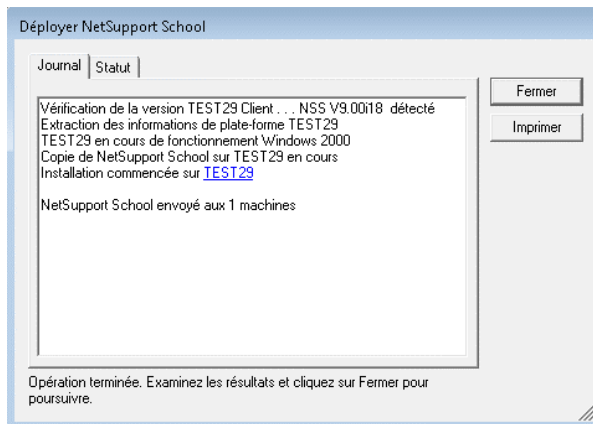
Déployer NetSupport School

Journal | Statut

Vérification de la version TEST29 Client . . . NSS V9.00i18 détecté
Extraction des informations de plate-forme TEST29
TEST29 en cours de fonctionnement Windows 2000
Copie de NetSupport School sur TEST29 en cours
Installation commencée sur TEST29

NetSupport School envoyé aux 1 machines

Fermer

Imprimer

Opération terminée. Examinez les résultats et cliquez sur Fermer pour poursuivre.